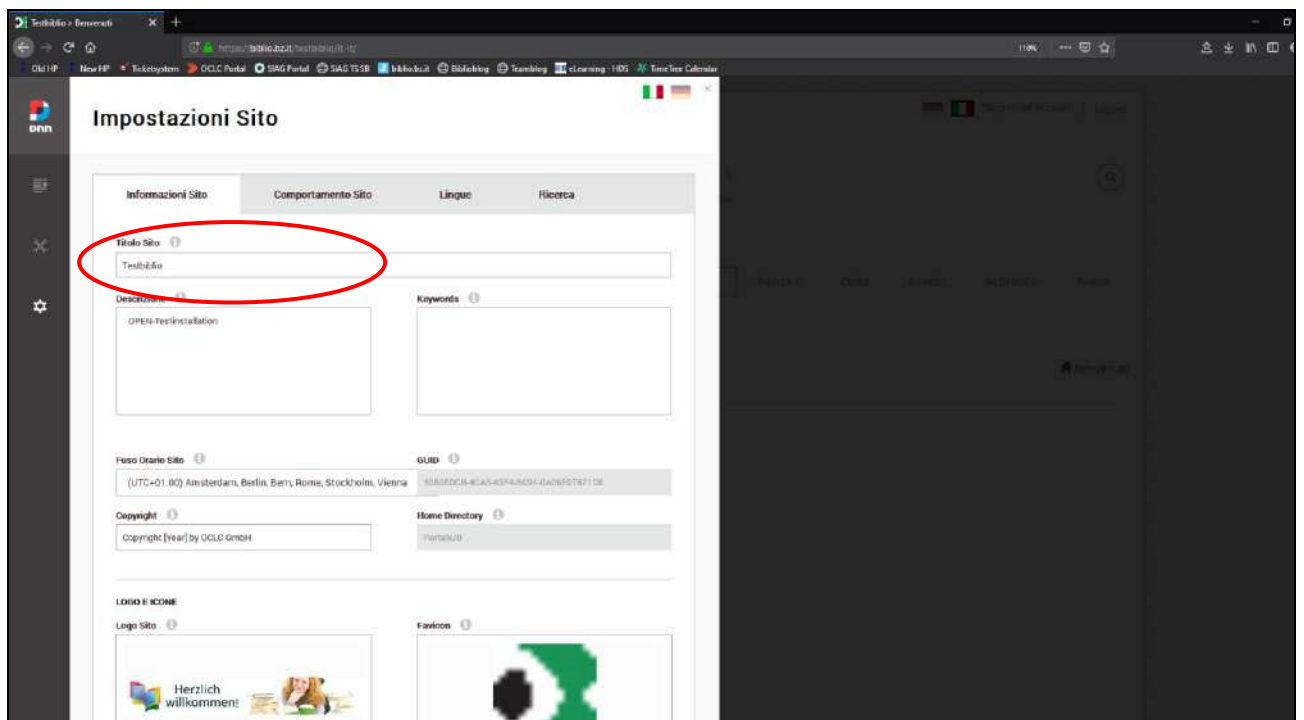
Testbiblio > Benvenuti

https://biblio.bz.it/testbiblio/it-it/

110%

Old HP New HP Ticketsystem OCLC Portal SIAG Portal SIAG TS SB biblio.bz.it Biblioblog Teamblog eLearning - HDS TimeTex Calendar

DNN

Impostazioni Sito

Informazioni Sito | Comportamento Sito | Lingue | Ricerca

Titolo Sito

Testbiblio

Descrizione

OPEN-Testinstallation

Keywords

Fuso Orario Sito

(UTC+01:00) Amsterdam, Berlin, Bern, Rome, Stockholm, Vienna

GUID

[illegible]

Copyright

Copyright [year] by OCLC GmbH

Home Directory

Portals/0

LOGO E ICONE

Logo Sito

Herzlich willkommen!

Favicon

Benvenuti